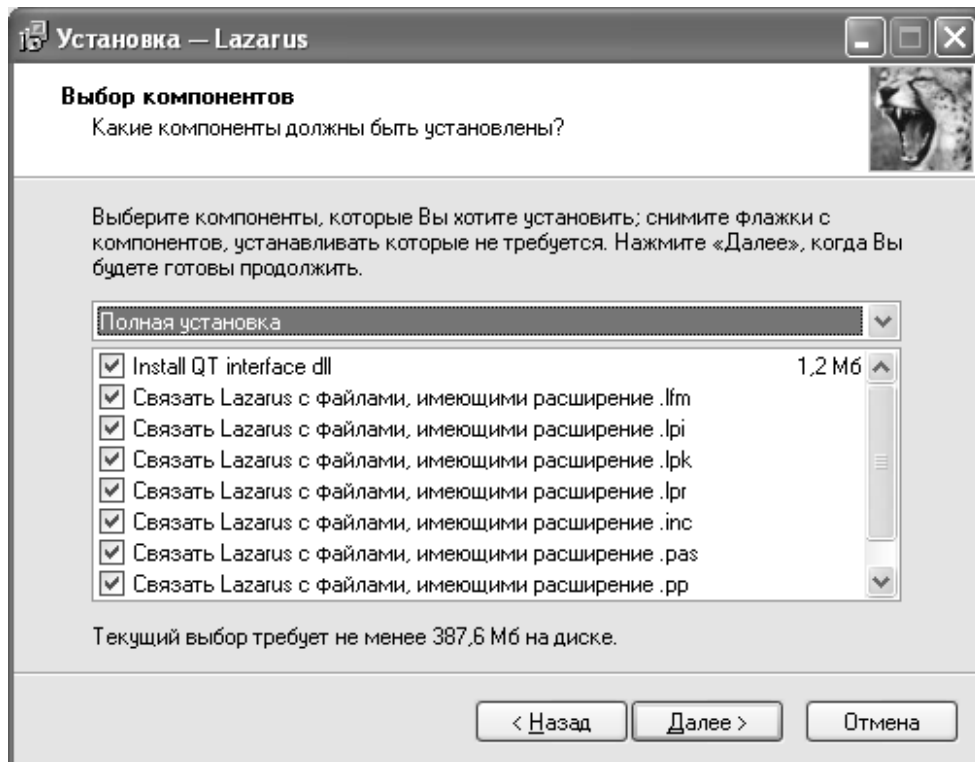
Установка — Lazarus

Выбор компонентов
Какие компоненты должны быть установлены?

Выберите компоненты, которые Вы хотите установить; снимите флажки с компонентов, устанавливать которые не требуется. Нажмите «Далее», когда Вы будете готовы продолжить.

Полная установка

Install QT interface dll 1,2 Мб
Связать Lazarus с файлами, имеющими расширение .lfm
Связать Lazarus с файлами, имеющими расширение .lpi
Связать Lazarus с файлами, имеющими расширение .lpk
Связать Lazarus с файлами, имеющими расширение .lpr
Связать Lazarus с файлами, имеющими расширение .inc
Связать Lazarus с файлами, имеющими расширение .pas
Связать Lazarus с файлами, имеющими расширение .pp

Текущий выбор требует не менее 387,6 Мб на диске.

< Назад Далее > Отмена